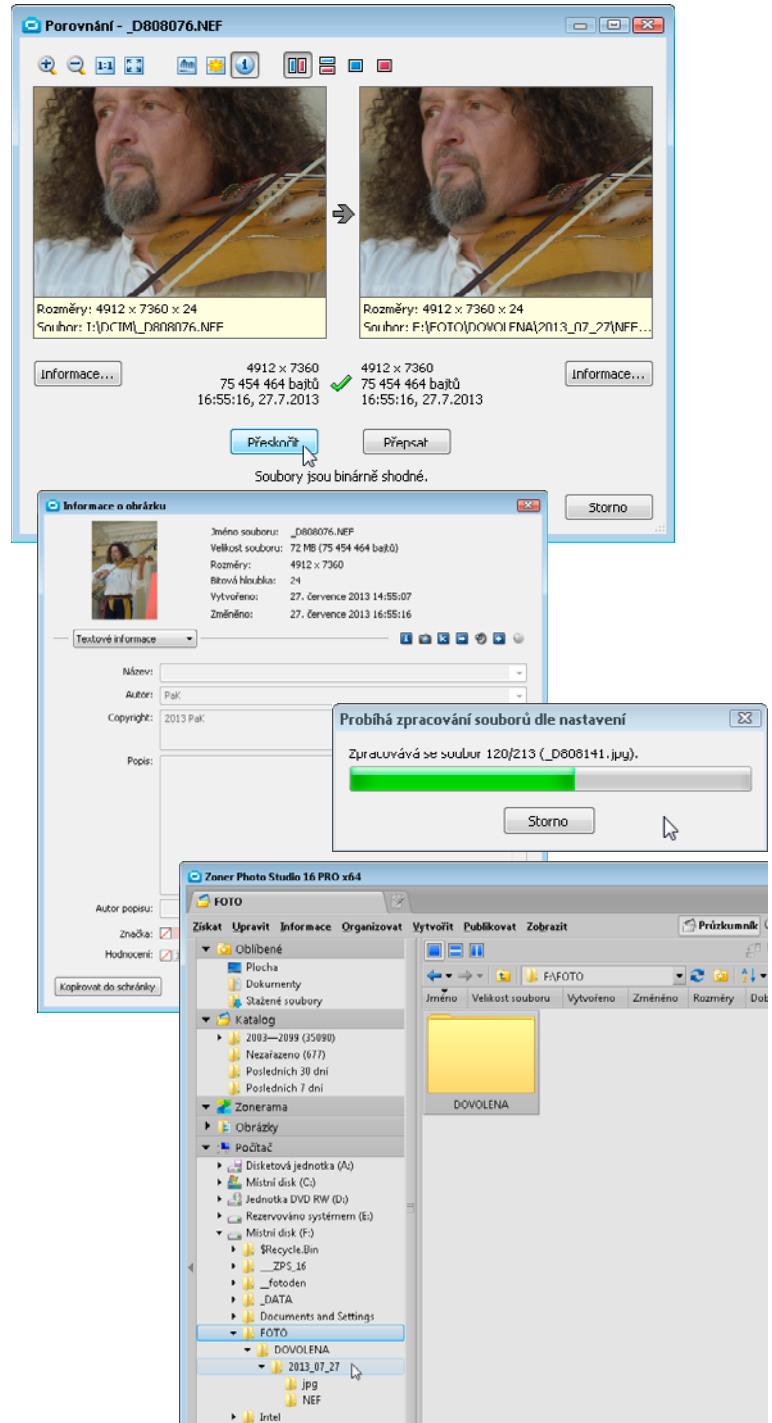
Porovnání - _D808076.NEF

1:1

Rozměry: 4912 x 7360 x 24
Soubor: I:\DCIM\_D808076.NEF

Rozměry: 4912 x 7360 x 24
Soubor: F:\FOTO\DOVOLENA\2013_07_27\NEF...

Informace...

4912 x 7360
75 454 464 bajtů
16:55:16, 27.7.2013

4912 x 7360
75 454 464 bajtů
16:55:16, 27.7.2013

Informace...

Přeskočit

Přepsat

Soubory jsou binárně shodné.

Storno

Informace o obrázku

Jméno souboru: _D808076.NEF
Velikost souboru: 72 MB (75 454 464 bajtů)
Rozměry: 4912 x 7360
Bitová hloubka: 24
Vytvořeno: 27. července 2013 14:55:07
Změněno: 27. července 2013 16:55:16

Textové informace

Název:
Autor: PaK
Copyright: 2013 PaK
Popis:
Autor popisu:
Značka:
Hodnocení:
Kopírovat do schránky

Probíhá zpracování souborů dle nastavení

Zpracovává se soubor 120/213 (_D808141.jpg).

Storno

Zoner Photo Studio 16 PRO x64

FOTO

Získat Upravit Informace Organizovat Vytvořit Publikovat Zobrazit

Průzkumník

Oblíbené
Plocha
Dokumenty
Stažené soubory
Katalog
2003—2099 (35090)
Nezařazeno (677)
Posledních 30 dní
Posledních 7 dní
Zonerama
Obrázky
Počítač
Disketová jednotka (A:)
Místní disk (C:)
Jednotka DVD RW (D:)
Rezervováno systémem (E:)
Místní disk (F:)
$Recycle.Bin
__ZPS_16
_fotoden
_DATA
Documents and Settings
FOTO
DOVOLENA
2013_07_27
jpg
NEF
Intel

F:\FOTO

Jméno Velikost souboru Vytvořeno Změněno Rozměry Dob

DOVOLENA